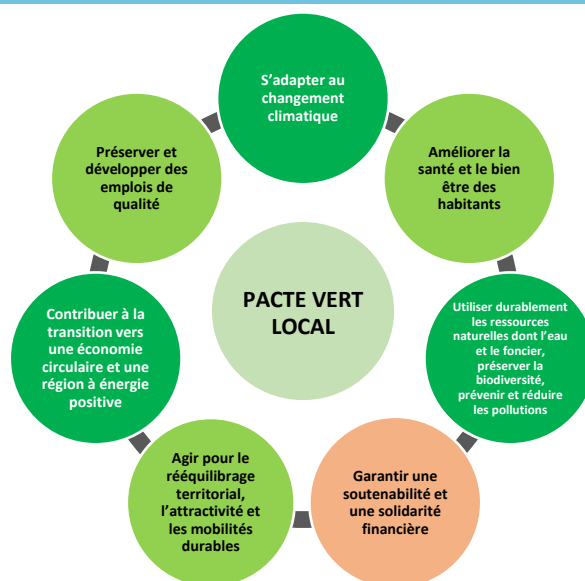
S'adapter au changement climatique

Améliorer la santé et le bien être des habitants

Utiliser durablement les ressources naturelles dont l'eau et le foncier, préserver la biodiversité, prévenir et réduire les pollutions

Garantir une soutenabilité et une solidarité financière

Agir pour le rééquilibrage territorial, l'attractivité et les mobilités durables

Contribuer à la transition vers une économie circulaire et une région à énergie positive

Préserver et développer des emplois de qualité

PACTE VERT LOCAL